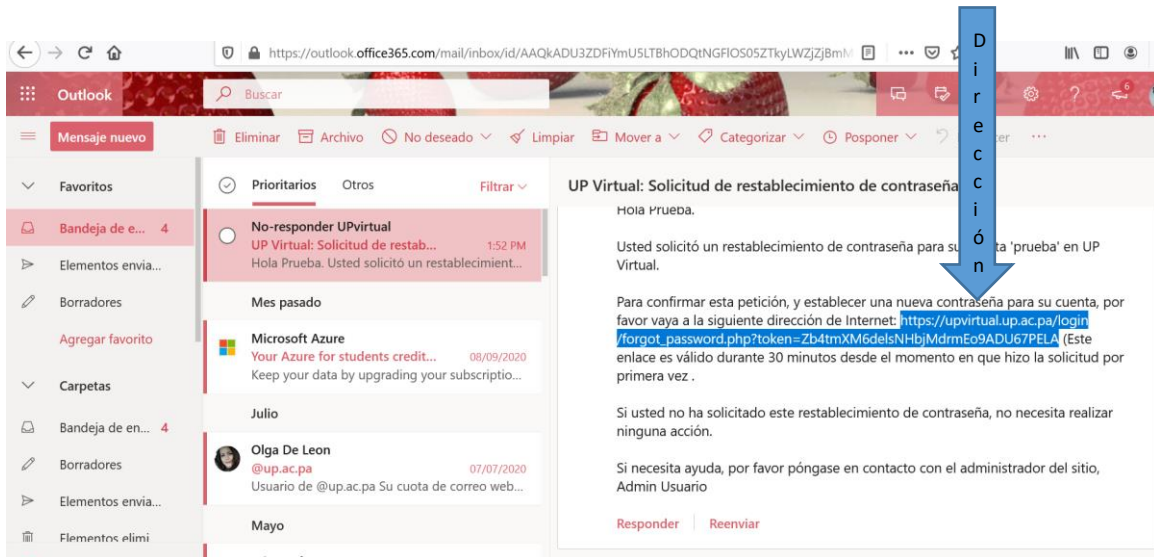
https://outlook.office365.com/mail/inbox/id/AAQkADU3ZDFiYmU5LTBhODQtNGFlOS05ZTkyLWZjZjBmM

Outlook

Buscar

Mensaje nuevo

Eliminar Archivo No deseado Limpiar Mover a Categorizar Posponer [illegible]cer ···

D
i
r
e
c
c
i
ó
n

Favoritos

Bandeja de e... 4

Elementos envia...

Borradores

Agregar favorito

Carpetas

Bandeja de en... 4

Borradores

Elementos envia...

Elementos elimi

Prioritarios Otros Filtrar

No-responder UPvirtual
UP Virtual: Solicitud de restab... 1:52 PM
Hola Prueba. Usted solicitó un restablecimient...

Mes pasado

Microsoft Azure
Your Azure for students credit... 08/09/2020
Keep your data by upgrading your subscriptio...

Julio

Olga De Leon
@up.ac.pa 07/07/2020
Usuario de @up.ac.pa Su cuota de correo web...

Mayo

UP Virtual: Solicitud de restablecimiento de contraseña

Hola Prueba.

Usted solicitó un restablecimiento de contraseña para su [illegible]ta 'prueba' en UP Virtual.

Para confirmar esta petición, y establecer una nueva contraseña para su cuenta, por favor vaya a la siguiente dirección de Internet: https://upvirtual.up.ac.pa/login/forgot_password.php?token=Zb4tmXM6delsNHbjMdrmEo9ADU67PELA (Este enlace es válido durante 30 minutos desde el momento en que hizo la solicitud por primera vez .

Si usted no ha solicitado este restablecimiento de contraseña, no necesita realizar ninguna acción.

Si necesita ayuda, por favor póngase en contacto con el administrador del sitio,
Admin Usuario

Responder Reenviar